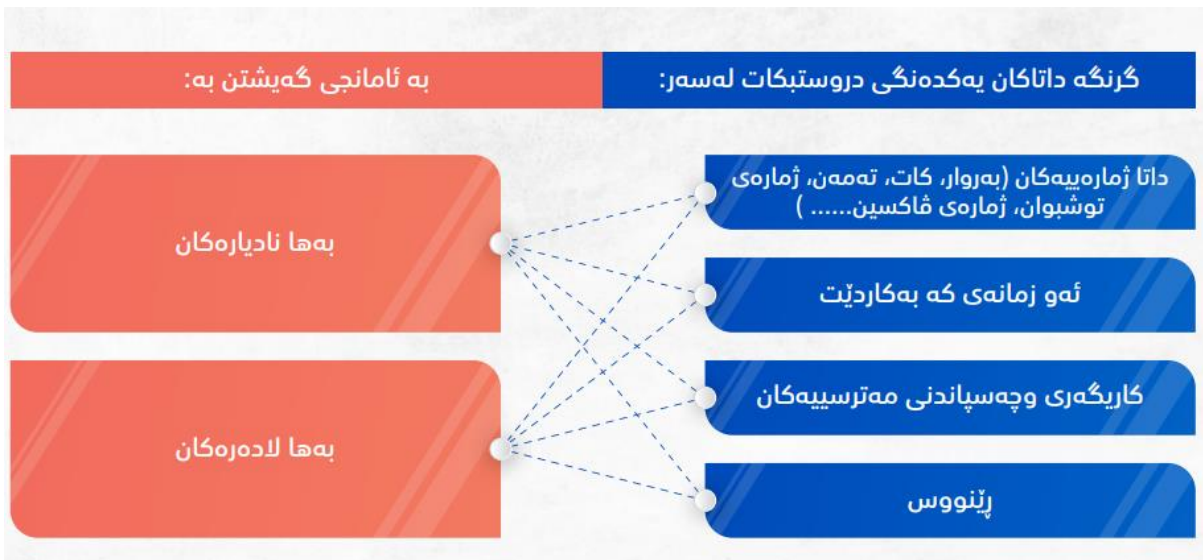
گرنگە داتاکان یەکدەنگی دروستبکات لەسەر:

بە ئامانجی گەیشتن بە:

داتا ژمارەییەکان (بەروار، کات، تەمەن، ژمارەی توشبوان، ژمارەی ڤاکسین...... )

ئەو زمانەی کە بەکاردێت

کاریگەری وچەسپاندنی مەترسییەکان

ڕێنووس

بەها نادیارەکان

بەها لادەرەکان